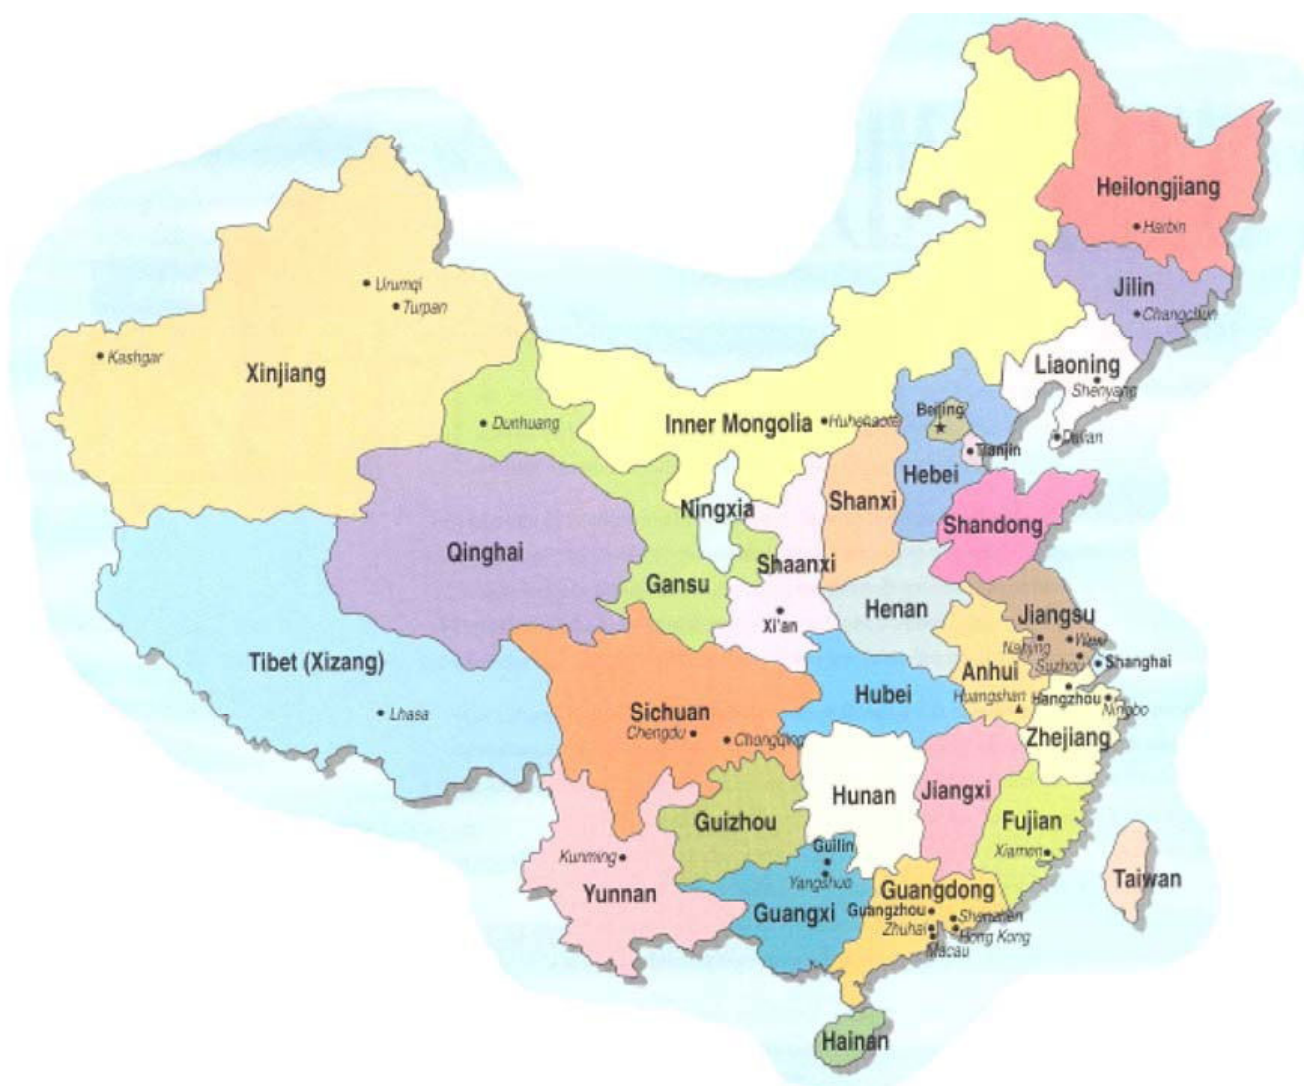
Heilongjiang
Harbin
Jilin
Changchun
Urumqi
Turpan
Kashgar
Xinjiang
Liaoning
Shenyang
Beijing
Inner Mongolia
Huhehaote
Dunhuang
Dalian
Tianjin
Hebei
Ningxia
Shanxi
Shandong
Qinghai
Gansu
Shaanxi
Xi'an
Henan
Jiangsu
Nanjing
Wuxi
Suzhou
Shanghai
Tibet (Xizang)
Anhui
Huangshan
Hangzhou
Ningbo
Lhasa
Sichuan
Chengdu
Chongqing
Hubei
Zhejiang
Hunan
Jiangxi
Fujian
Guizhou
Xiamen
Guilin
Kunming
Yangshuo
Taiwan
Yunnan
Guangdong
Guangxi
Guangzhou
Shenzhen
Zhuhai
Hong Kong
Macau
Hainan